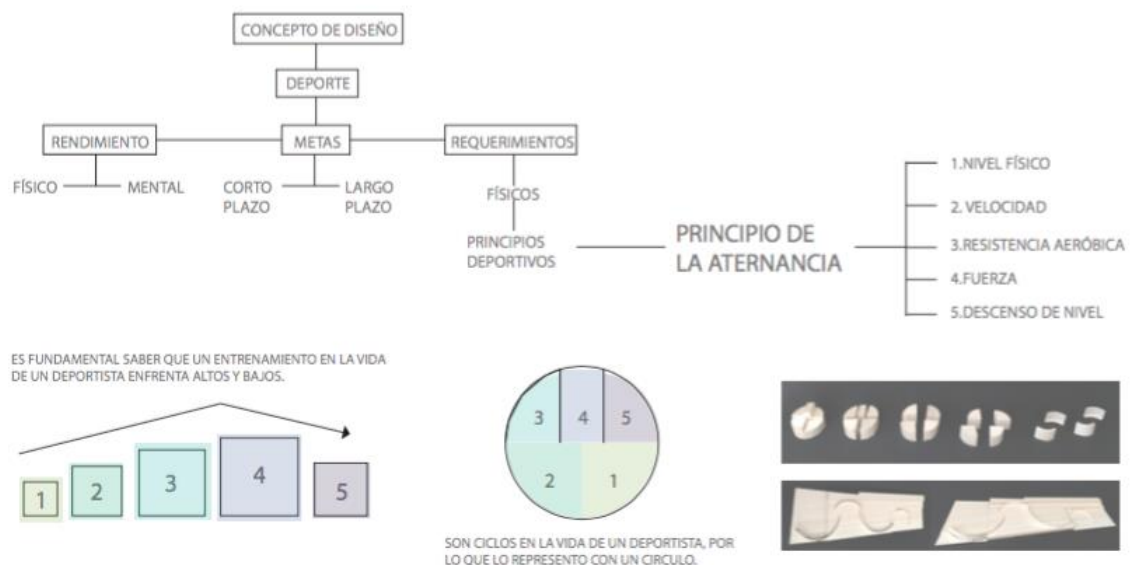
CONCEPTO DE DISEÑO

DEPORTE

RENDIMIENTO

METAS

REQUERIMIENTOS

FÍSICO

MENTAL

CORTO PLAZO

LARGO PLAZO

FÍSICOS

PRINCIPIOS DEPORTIVOS

PRINCIPIO DE LA ATERNANCIA

1.NIVEL FÍSICO

2. VELOCIDAD

3.RESISTENCIA AERÓBICA

4.FUERZA

5.DESCENSO DE NIVEL

ES FUNDAMENTAL SABER QUE UN ENTRENAMIENTO EN LA VIDA DE UN DEPORTISTA ENFRENTA ALTOS Y BAJOS.

1 2 3 4 5

3 4 5
2 1

SON CICLOS EN LA VIDA DE UN DEPORTISTA, POR LO QUE LO REPRESENTO CON UN CIRCULO.